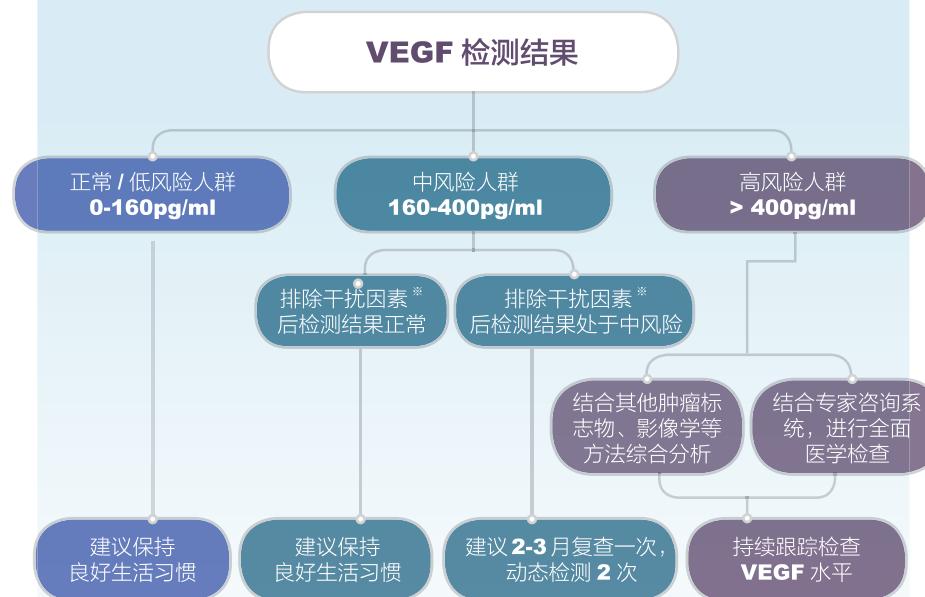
VEGF 检测结果

正常 / 低风险人群
0-160pg/ml

中风险人群
160-400pg/ml

高风险人群
> 400pg/ml

排除干扰因素※
后检测结果正常

排除干扰因素※
后检测结果处于中风险

结合其他肿瘤标志物、影像学等方法综合分析

结合专家咨询系统，进行全面医学检查

建议保持
良好生活习惯

建议保持
良好生活习惯

建议 2-3 月复查一次，
动态检测 2 次

持续跟踪检查
VEGF 水平